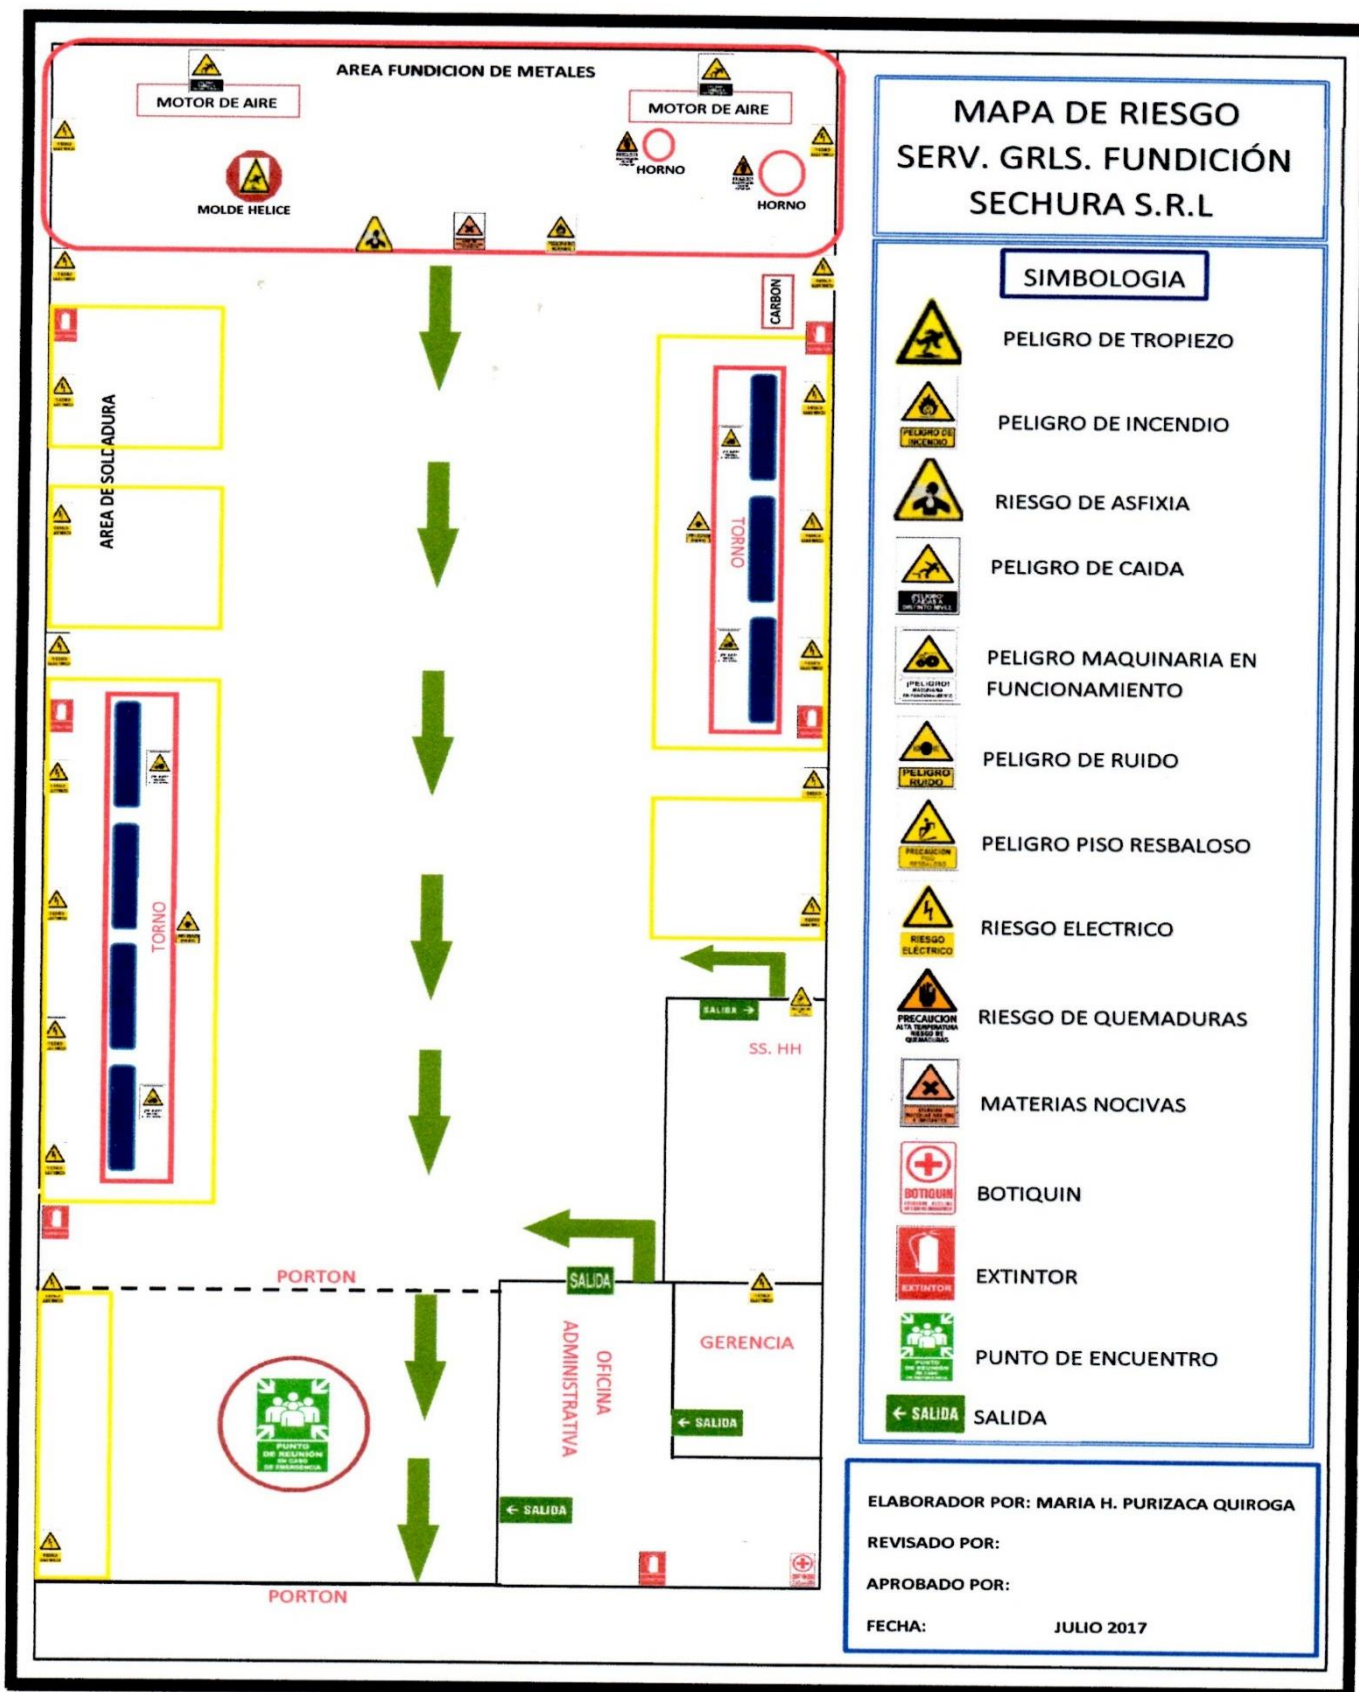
AREA FUNDICION DE METALES

MOTOR DE AIRE

MOTOR DE AIRE

HORNO

HORNO

MOLDE HELICE

CARBON

AREA DE SOLDADURA

TORNO

TORNO

SALIDA

SS. HH

PORTON

SALIDA

OFICINA ADMINISTRATIVA

GERENCIA

SALIDA

SALIDA

PUNTO DE REUNION EN CASO DE EMERGENCIA

PORTON

MAPA DE RIESGO
SERV. GRLS. FUNDICIÓN
SECHURA S.R.L

SIMBOLOGIA

PELIGRO DE TROPIEZO

PELIGRO DE INCENDIO

RIESGO DE ASFIXIA

PELIGRO DE CAIDA

PELIGRO MAQUINARIA EN FUNCIONAMIENTO

PELIGRO DE RUIDO

PELIGRO PISO RESBALOSO

RIESGO ELECTRICO

RIESGO DE QUEMADURAS

MATERIAS NOCIVAS

BOTIQUIN

EXTINTOR

PUNTO DE ENCUENTRO

SALIDA SALIDA

ELABORADOR POR: MARIA H. PURIZACA QUIROGA

REVISADO POR:

APROBADO POR:

FECHA: JULIO 2017